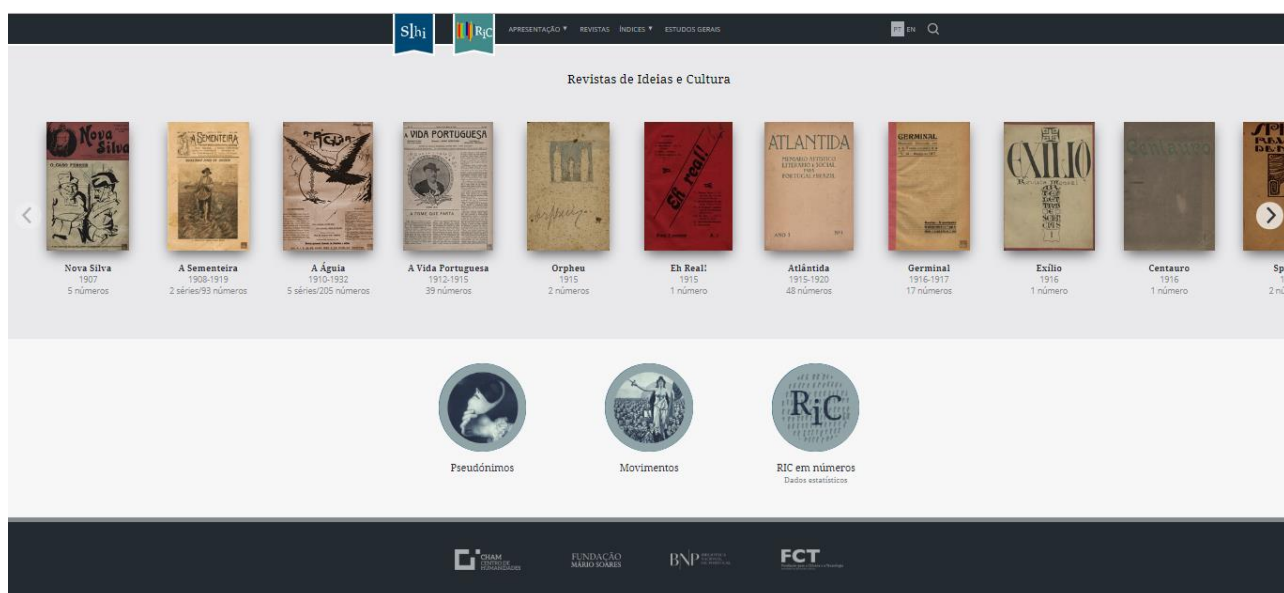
Slhi RiC APRESENTAÇÃO ▾ REVISTAS ÍNDICES ▾ ESTUDOS GERAIS PT EN

Revistas de Ideias e Cultura

Nova Silva
O ÓDIO FERROZ

A SEMENTEIRA

A ÁGUIA

A VIDA PORTUGUESA

Orpheu

Eh real!

ATLANTIDA

GERMINAL

EXILIO

Centauro

Nova Silva
1907
5 números

A Sementeira
1908-1919
2 séries/93 números

A Águia
1910-1932
5 séries/205 números

A Vida Portuguesa
1912-1915
39 números

Orpheu
1915
2 números

Eh Real!
1915
1 número

Atlântida
1915-1920
48 números

Germinal
1916-1917
17 números

Exílio
1916
1 número

Centauro
1916
1 número

Sp
2 n

RiC

Pseudónimos

Movimentos

RIC em números
Dados estatísticos

CHAM CENTRO DE HUMANIDADES

FUNDAÇÃO MÁRIO SOARES

BNP BIBLIOTECA NACIONAL DE PORTUGAL

FCT